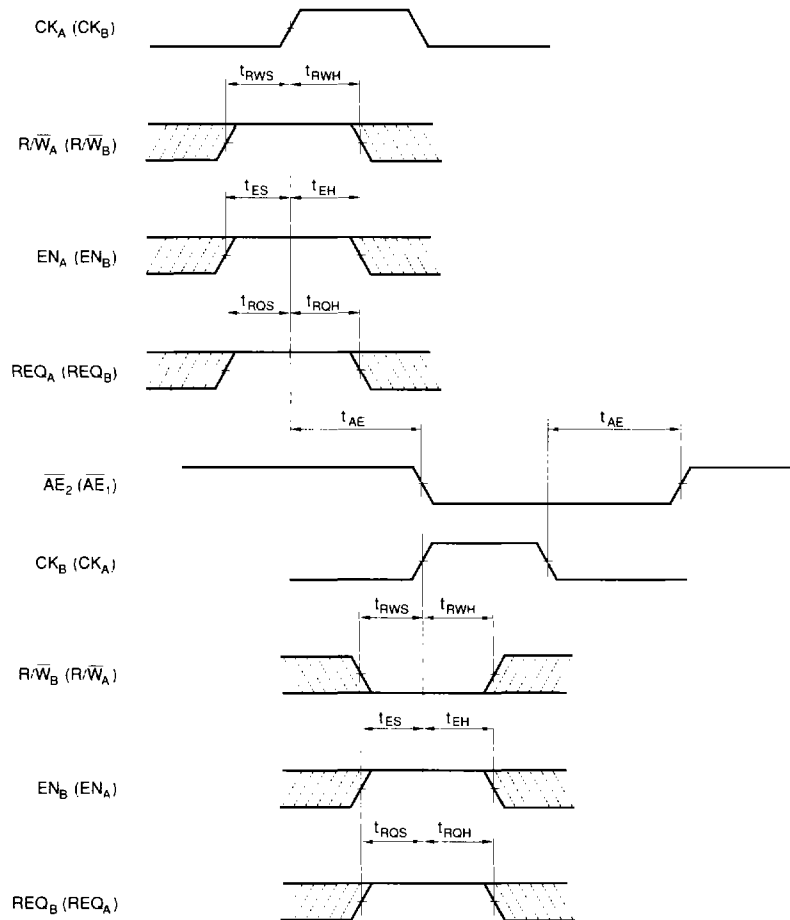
$CK_A$ ($CK_B$)

$t_{RWS}$ $t_{RWH}$

$R/\overline{W}_A$ ($R/\overline{W}_B$)

$t_{ES}$ $t_{EH}$

$EN_A$ ($EN_B$)

$t_{RQS}$ $t_{RQH}$

$REQ_A$ ($REQ_B$)

$t_{AE}$ $t_{AE}$

$\overline{AE}_2$ ($\overline{AE}_1$)

$CK_B$ ($CK_A$)

$t_{RWS}$ $t_{RWH}$

$R/\overline{W}_B$ ($R/\overline{W}_A$)

$t_{ES}$ $t_{EH}$

$EN_B$ ($EN_A$)

$t_{RQS}$ $t_{RQH}$

$REQ_B$ ($REQ_A$)